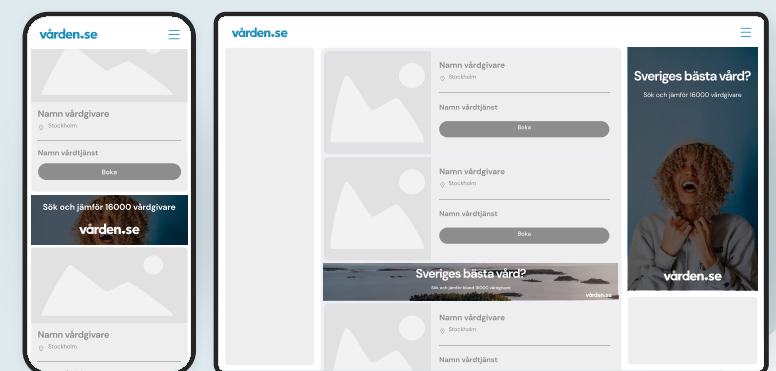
vården.se

Namn vårdgivare
Stockholm

Namn vårdtjänst

Boka

Sök och jämför 16000 vårdgivare
vården.se

Namn vårdgivare
Stockholm

vården.se

Namn vårdgivare
Stockholm

Namn vårdtjänst

Boka

Namn vårdgivare
Stockholm

Namn vårdtjänst

Boka

Sveriges bästa vård?
Sök och jämför bland 16000 vårdgivare
vården.se

Namn vårdgivare
Stockholm

Namn vårdtjänst

Sveriges bästa vård?
Sök och jämför 16000 vårdgivare
vården.se